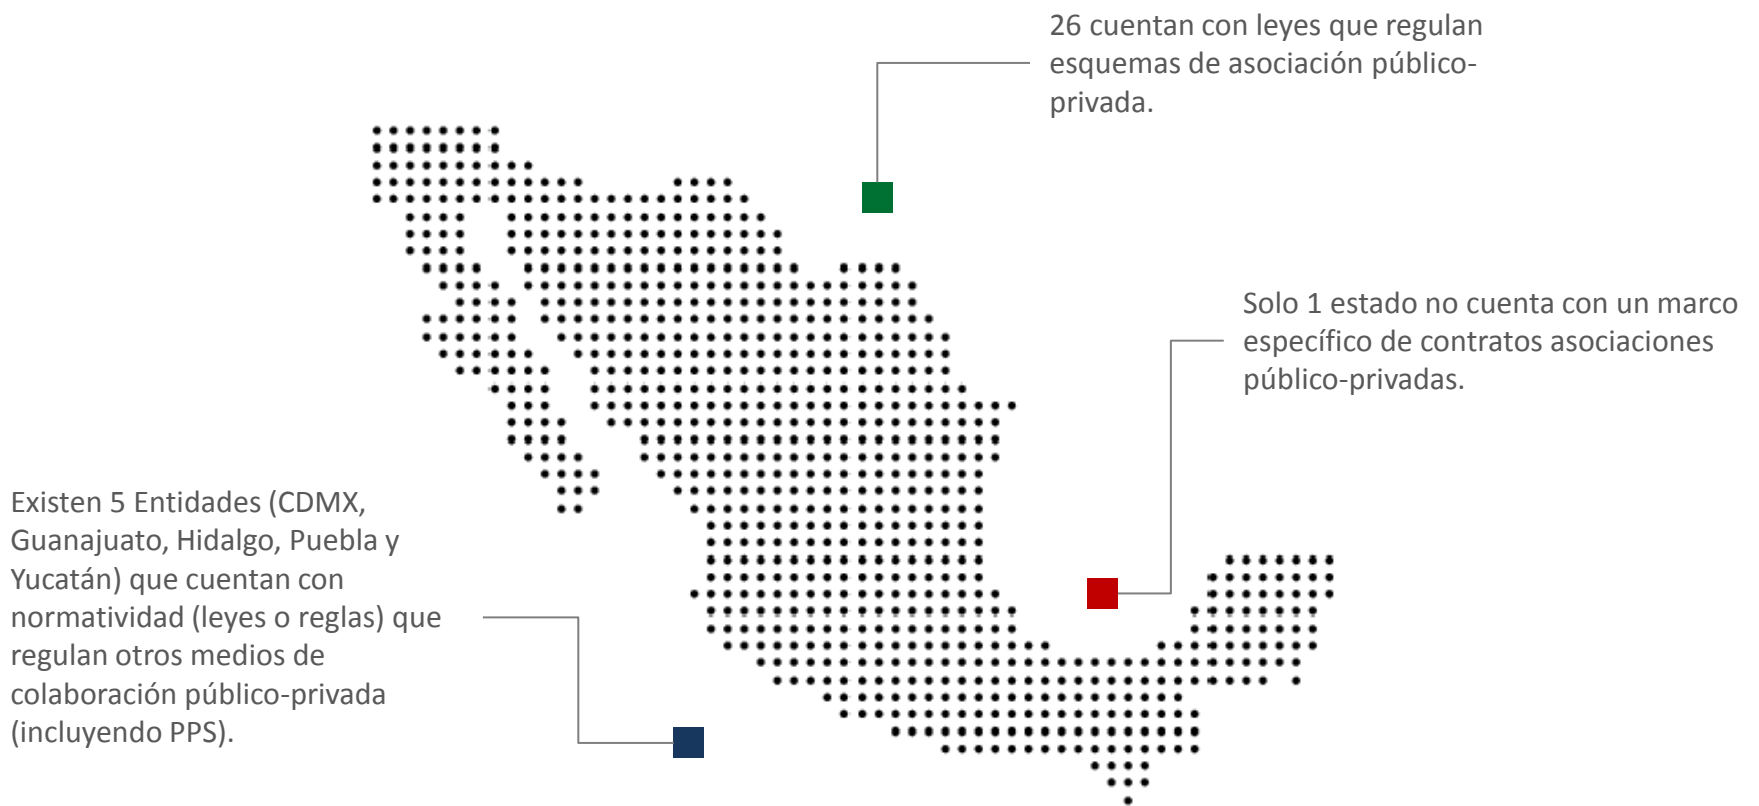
26 cuentan con leyes que regulan esquemas de asociación público-privada.

Solo 1 estado no cuenta con un marco específico de contratos asociaciones público-privadas.

Existen 5 Entidades (CDMX, Guanajuato, Hidalgo, Puebla y Yucatán) que cuentan con normatividad (leyes o reglas) que regulan otros medios de colaboración público-privada (incluyendo PPS).